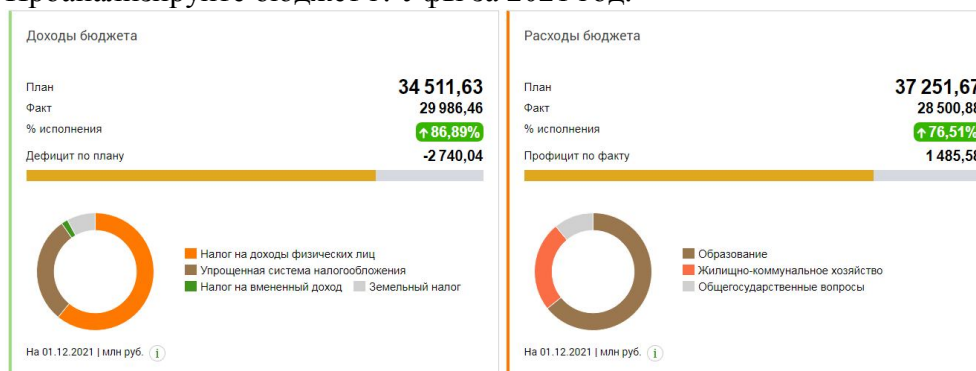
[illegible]

Доходы бюджета

План 34 511,63
Факт 29 986,46
% исполнения ↑86,89%
Дефицит по плану -2 740,04

Налог на доходы физических лиц
Упрощенная система налогообложения
Налог на вмененный доход
Земельный налог

На 01.12.2021 | млн руб. i

Расходы бюджета

План 37 251,67
Факт 28 500,88
% исполнения ↑76,51%
Профицит по факту 1 485,58

Образование
Жилищно-коммунальное хозяйство
Общегосударственные вопросы

На 01.12.2021 | млн руб. i